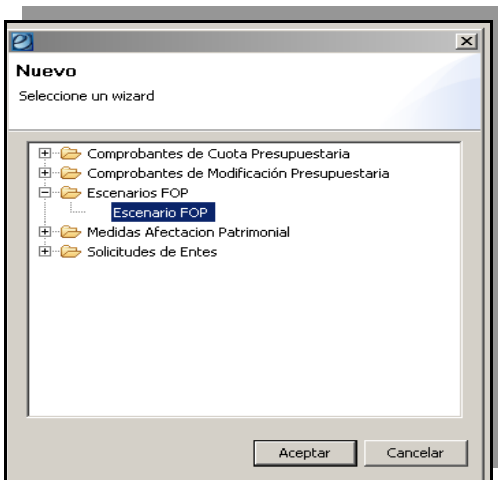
Nuevo

Seleccione un wizard

Comprobantes de Cuota Presupuestaria
Comprobantes de Modificación Presupuestaria
Escenarios FOP
Escenario FOP
Medidas Afectacion Patrimonial
Solicitudes de Entes

Aceptar
Cancelar